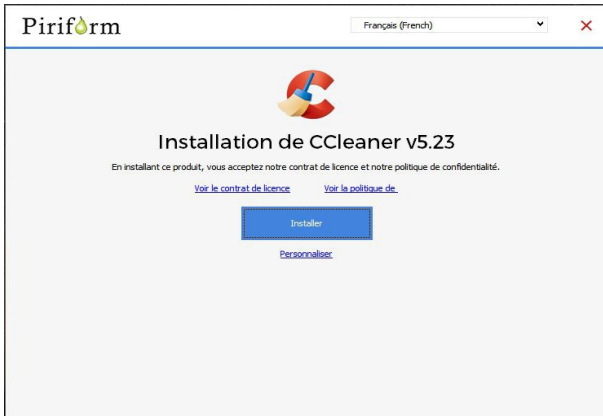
Piriform

Français (French)

Installation de CCleaner v5.23

En installant ce produit, vous acceptez notre contrat de licence et notre politique de confidentialité.

Voir le contrat de licence Voir la politique de

Installer

Personnaliser